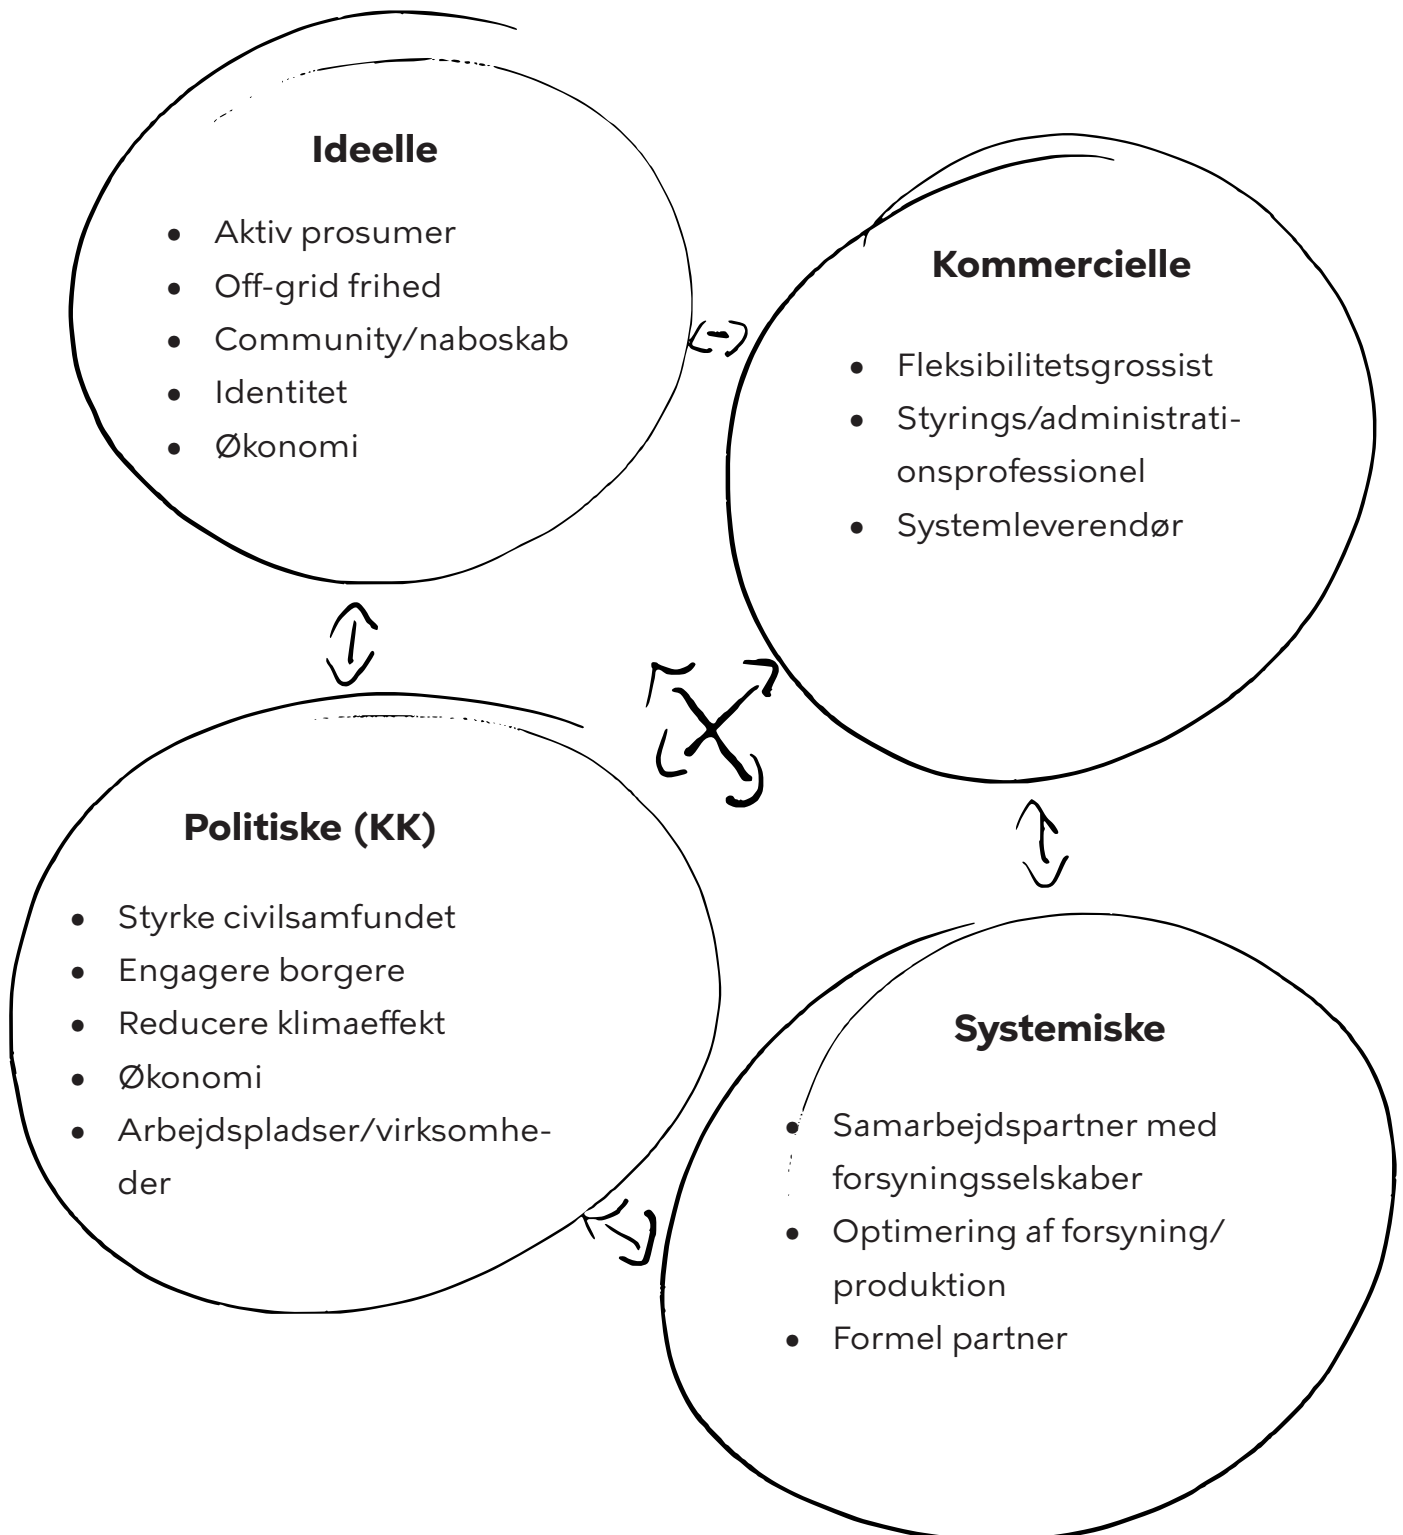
**Ideelle**

- Aktiv prosumer
- Off-grid frihed
- Community/naboskab
- Identitet
- Økonomi

**Kommercielle**

- Fleksibilitetsgrossist
- Styrings/administrationsprofessionel
- Systemleverendør

**Politiske (KK)**

- Styrke civilsamfundet
- Engagere borgere
- Reducere klimaeffekt
- Økonomi
- Arbejdspladser/virksomheder

**Systemiske**

- Samarbejdspartner med forsyningsselskaber
- Optimering af forsyning/ produktion
- Formel partner